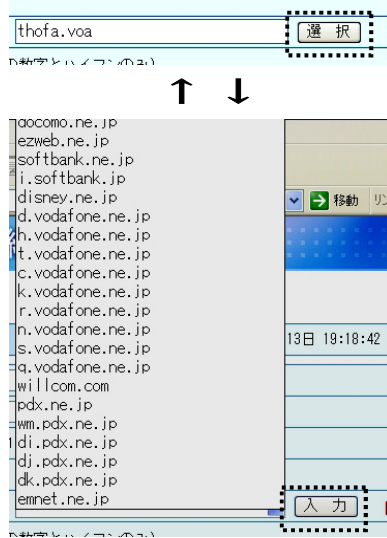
thofa.voa

選 択

D数字とハイフンのみ)

↑ ↓

docomo.ne.jp
ezweb.ne.jp
softbank.ne.jp
i.softbank.jp
disney.ne.jp
d.vodafone.ne.jp
h.vodafone.ne.jp
t.vodafone.ne.jp
c.vodafone.ne.jp
k.vodafone.ne.jp
r.vodafone.ne.jp
n.vodafone.ne.jp
s.vodafone.ne.jp
q.vodafone.ne.jp
willcom.com
pdx.ne.jp
wm.pdx.ne.jp
di.pdx.ne.jp
dj.pdx.ne.jp
dk.pdx.ne.jp
emnet.ne.jp

移動 リン

13日 19:18:42

入 力

D数字とハイフンのみ)